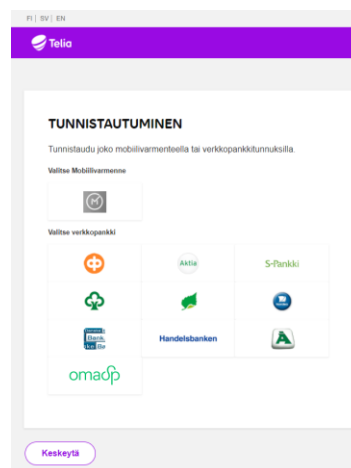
FI | SV | EN

Telia

TUNNISTAUTUMINEN

Tunnistaudu joko mobiilivarmenteella tai verkkopankkitunnuksilla.

Valitse Mobiilivarmenne

Valitse verkkopankki

Aktia

S-Pankki

Handelsbanken

omadp

Keskeytä